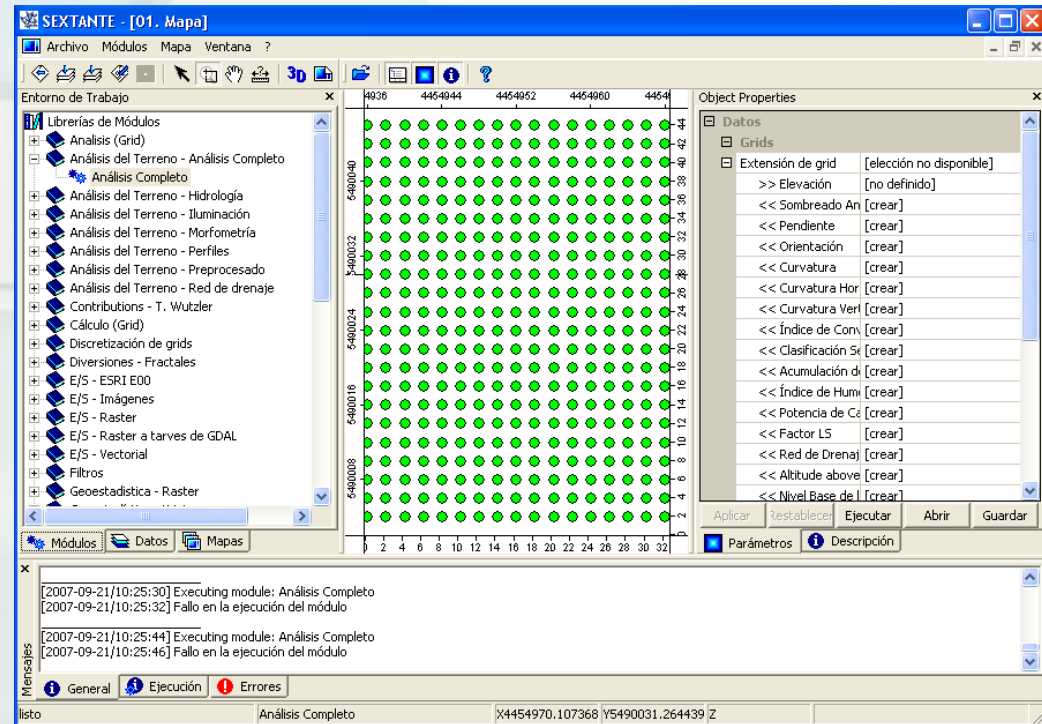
SEXTANTE - [01. Mapa]

Archivo Módulos Mapa Ventana ?

3D

Entorno de Trabajo

Librerías de Módulos
Analisis (Grid)
Análisis del Terreno - Análisis Completo
Análisis Completo
Análisis del Terreno - Hidrología
Análisis del Terreno - Iluminación
Análisis del Terreno - Morfometría
Análisis del Terreno - Perfiles
Análisis del Terreno - Preprocesado
Análisis del Terreno - Red de drenaje
Contributions - T. Wutzler
Cálculo (Grid)
Discretización de grids
Diversiones - Fractales
E/S - ESRI E00
E/S - Imágenes
E/S - Raster
E/S - Raster a tarves de GDAL
E/S - Vectorial
Filtros
Geoestadistica - Raster

Módulos Datos Mapas

4936 4454944 4454952 4454960 4454

5490040 5490032 5490024 5490016 5490008

44 42 40 38 36 34 32 30 28 26 24 22 20 18 16 14 12 10 8 6 4 2

2 4 6 8 10 12 14 16 18 20 22 24 26 28 30 32

Object Properties

| | |
|---|---|
| Datos | |
| Grids | |
| Extensión de grid | [elección no disponible] |
| >> Elevación | [no definido] |
| << Sombreado An | [crear] |
| << Pendiente | [crear] |
| << Orientación | [crear] |
| << Curvatura | [crear] |
| << Curvatura Hor | [crear] |
| << Curvatura Verl | [crear] |
| << Índice de Conv | [crear] |
| << Clasificación Se | [crear] |
| << Acumulación de | [crear] |
| << Índice de Hume | [crear] |
| << Potencia de Ca | [crear] |
| << Factor LS | [crear] |
| << Red de Drenaj | [crear] |
| << Altitude above | [crear] |
| << Nivel Base de | [crear] |

Aplicar Restablecer Ejecutar Abrir Guardar

Parámetros Descripción

[2007-09-21/10:25:30] Executing module: Análisis Completo
[2007-09-21/10:25:32] Fallo en la ejecución del módulo

[2007-09-21/10:25:44] Executing module: Análisis Completo
[2007-09-21/10:25:46] Fallo en la ejecución del módulo

Mensajes

General Ejecución Errores

listo Análisis Completo X4454970.107368 Y5490031.264439 Z